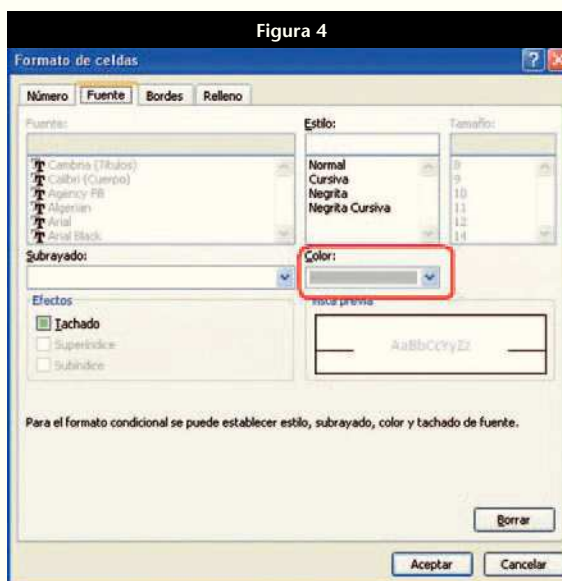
Figura 4

Formato de celdas

Número | Fuente | Bordes | Relleno

Fuente:

Cambria (Títulos)
Calibri (Cuerpo)
Agency FB
Algerian
Arial
Arial Black

Estilo:

Normal
Cursiva
Negrita
Negrita Cursiva

Tamaño:

8
9
10
11
12
14

Subrayado:

Color:

Efectos

Tachado
Superíndice
Subíndice

Vista previa

AaBbCcYyZz

Para el formato condicional se puede establecer estilo, subrayado, color y tachado de fuente.

Borrar

Aceptar
Cancelar